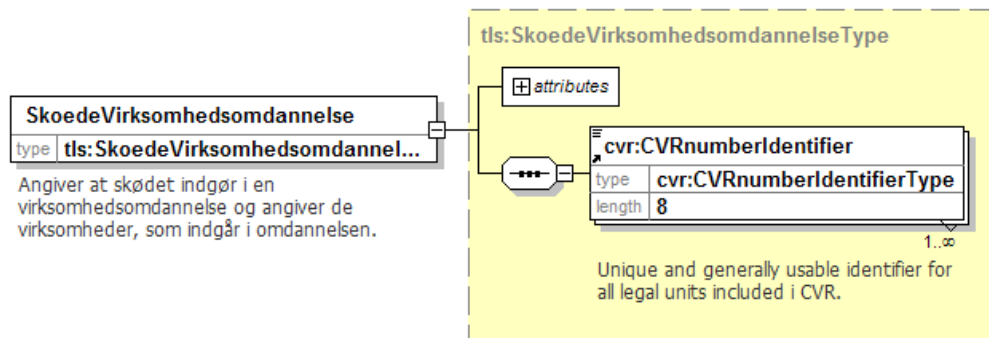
SkoedeVirksomhedsomdannelse

type tls:SkoedeVirksomhedsomdannel...

Angiver at skødet indgør i en virksomhedsomdannelse og angiver de virksomheder, som indgår i omdannelsen.

tls:SkoedeVirksomhedsomdannelseType

attributes

cvr:CVRnumberIdentifier

type cvr:CVRnumberIdentifierType

length 8

1..∞

Unique and generally usable identifier for all legal units included i CVR.